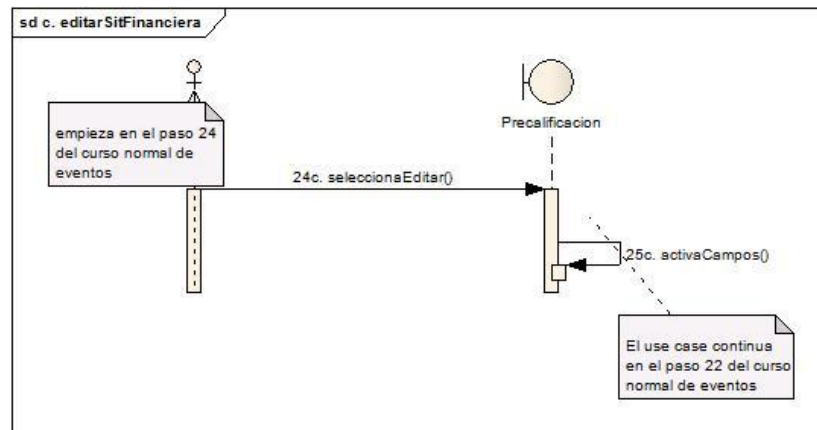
sd c. editarSitFinanciera

empieza en el paso 24 del curso normal de eventos

Precalificacion

24c. seleccionaEditar()

25c. activaCampos()

El use case continua en el paso 22 del curso normal de eventos